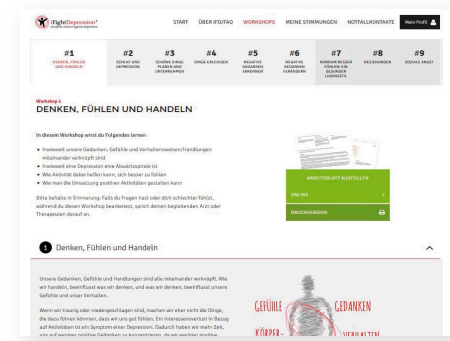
iFightDepression®

START ÜBER IFD/FAQ WORKSHOPS MEINE STIMMUNGEN NOTFALLKONTAKTE Mein Profil

#1 DENKEN, FÜHLEN UND HANDELN
#2 SCHLAF UND DEPRESSION
#3 SCHÖNE DINGE PLANEN UND UNTERNEHMEN
#4 DINGE ERLEDIGEN
#5 NEGATIVE GEDANKEN ERKENNEN
#6 NEGATIVE GEDANKEN VERÄNDERN
#7 RUNDUM BESSER FÜHLEN: EIN GESUNDER LEBENSSTIL
#8 BEZIEHUNGEN
#9 SOZIALE ANGST

Workshop 1
DENKEN, FÜHLEN UND HANDELN

In diesem Workshop wirst du Folgendes lernen

• Inwieweit unsere Gedanken, Gefühle und Verhaltensweisen/Handlungen miteinander verknüpft sind
• Inwieweit eine Depression eine Abwärtsspirale ist
• Wie Aktivität dabei helfen kann, sich besser zu fühlen
• Wie man die Umsetzung positiver Aktivitäten gestalten kann

Bitte behalte in Erinnerung: Falls du Fragen hast oder dich schlechter fühlst, während du diesen Workshop bearbeitest, sprich deinen begleitenden Arzt oder Therapeuten darauf an.

ARBEITSBLATT AUSFÜLLEN
ONLINE
DRUCKVERSION

1 Denken, Fühlen und Handeln

Unsere Gedanken, Gefühle und Handlungen sind alle miteinander verknüpft. Wie wir handeln, beeinflusst was wir denken, und was wir denken, beeinflusst unsere Gefühle und unser Verhalten.

Wenn wir traurig oder niedergeschlagen sind, machen wir eher nicht die Dinge, die dazu führen könnten, dass wir uns gut fühlen. Ein Interessenverlust in Bezug auf Aktivitäten ist ein Symptom einer Depression. Dadurch haben wir mehr Zeit, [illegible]

GEFÜHLE GEDANKEN KÖRPER- VERHALTEN